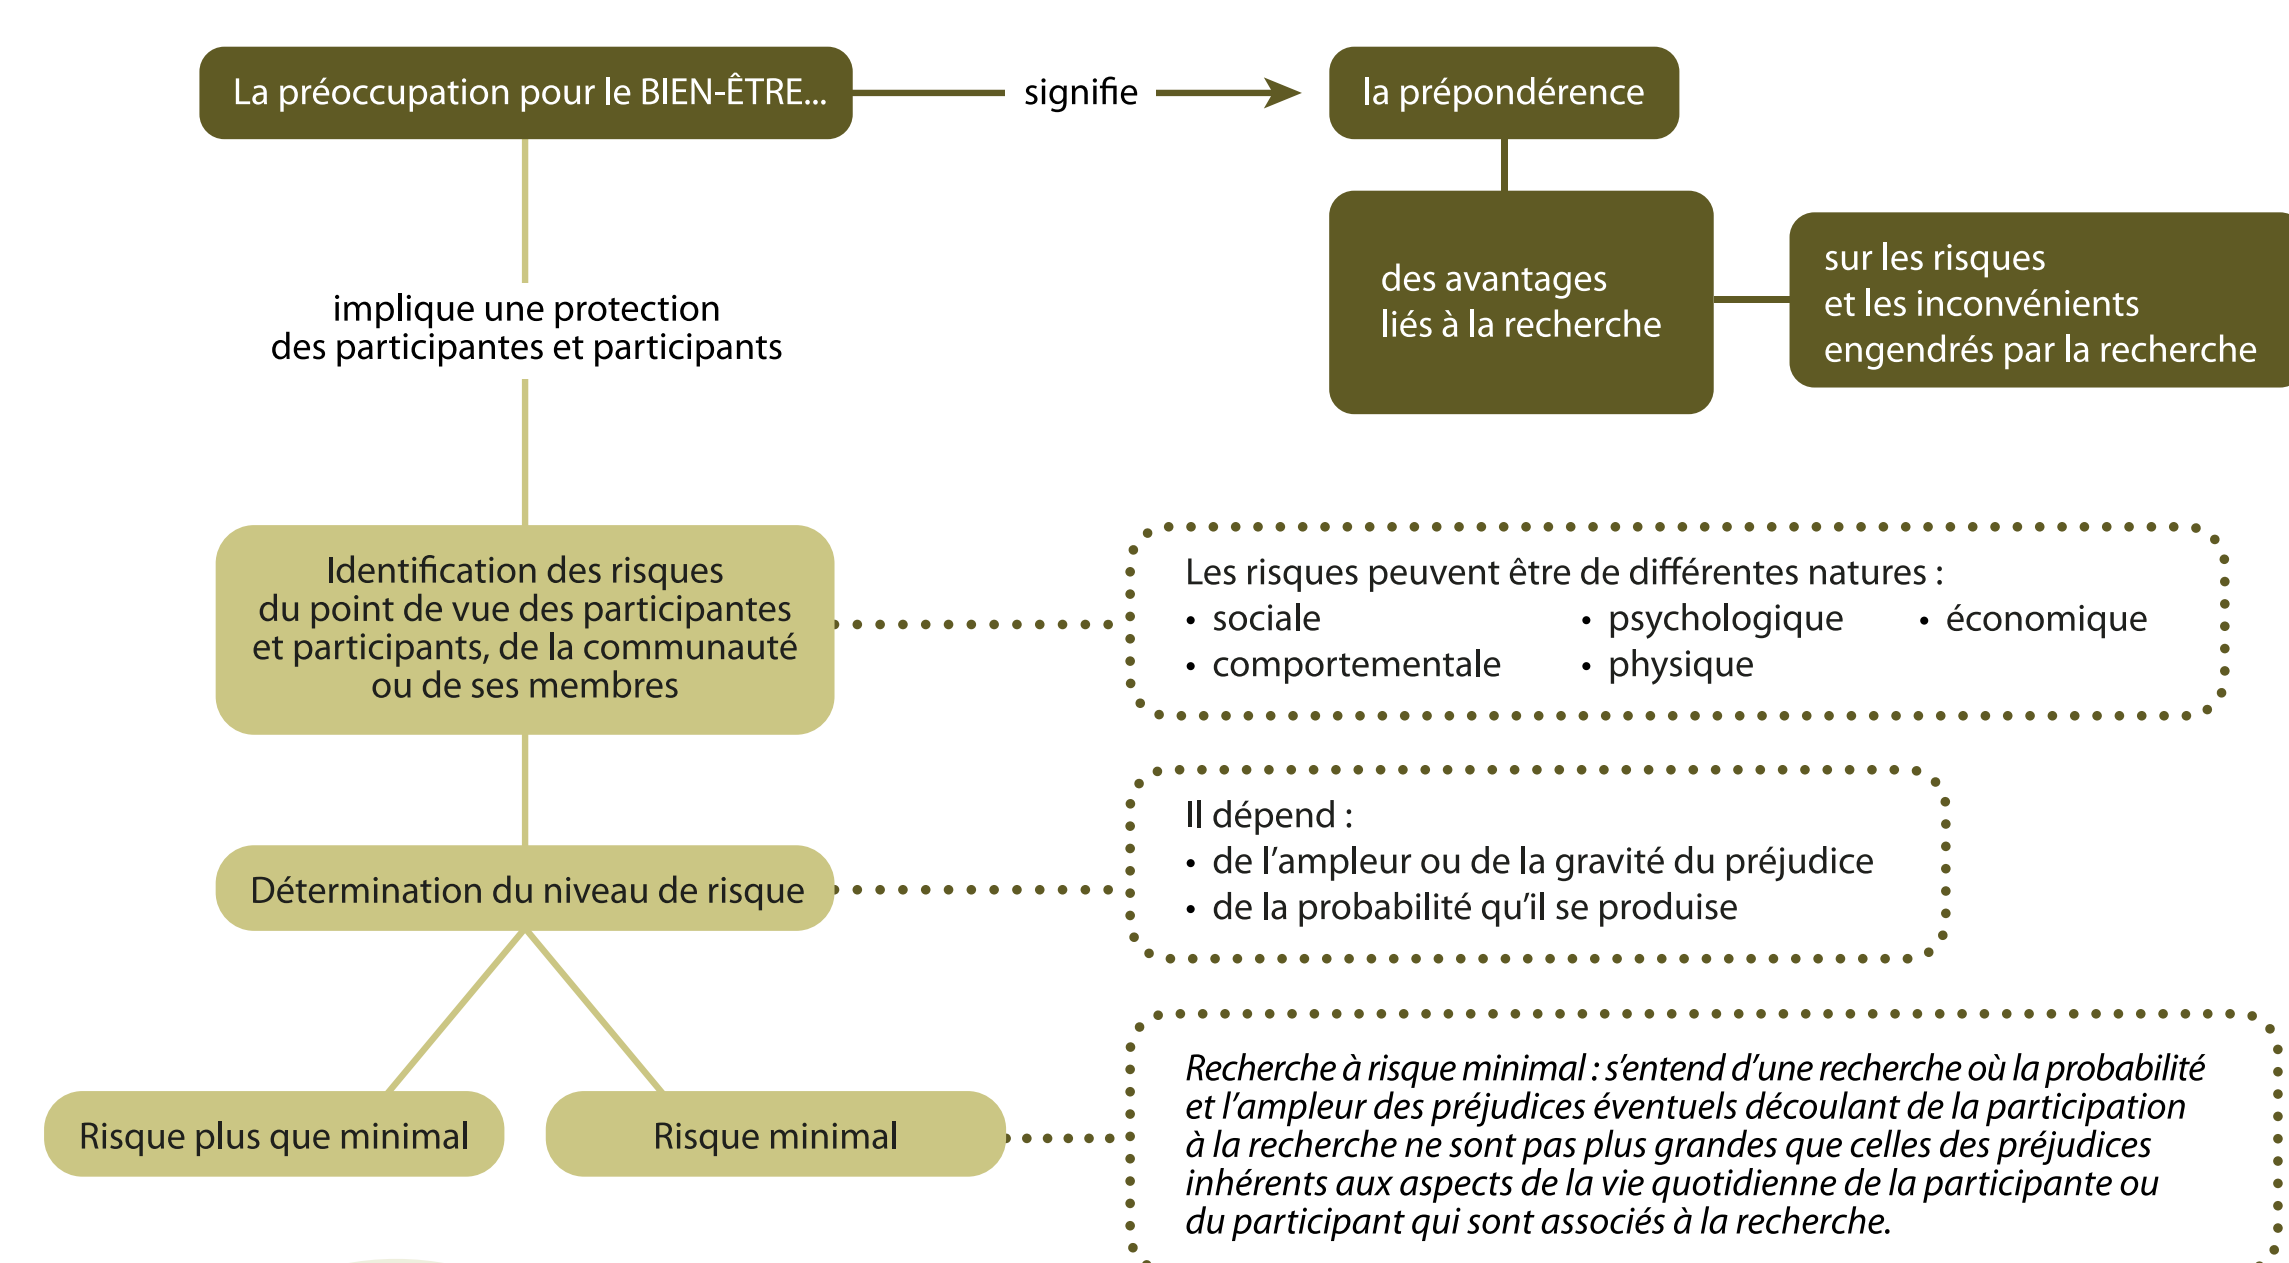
La préoccupation pour le BIEN-ÊTRE... signifie la prépondérance

des avantages liés à la recherche

sur les risques et les inconvénients engendrés par la recherche

implique une protection des participantes et participants

Identification des risques du point de vue des participantes et participants, de la communauté ou de ses membres

Les risques peuvent être de différentes natures :
• sociale
• comportementale
• psychologique
• physique
• économique

Détermination du niveau de risque

Il dépend :
• de l'ampleur ou de la gravité du préjudice
• de la probabilité qu'il se produise

Risque plus que minimal

Risque minimal

*Recherche à risque minimal : s'entend d'une recherche où la probabilité et l'ampleur des préjudices éventuels découlant de la participation à la recherche ne sont pas plus grandes que celles des préjudices inhérents aux aspects de la vie quotidienne de la participante ou du participant qui sont associés à la recherche.*